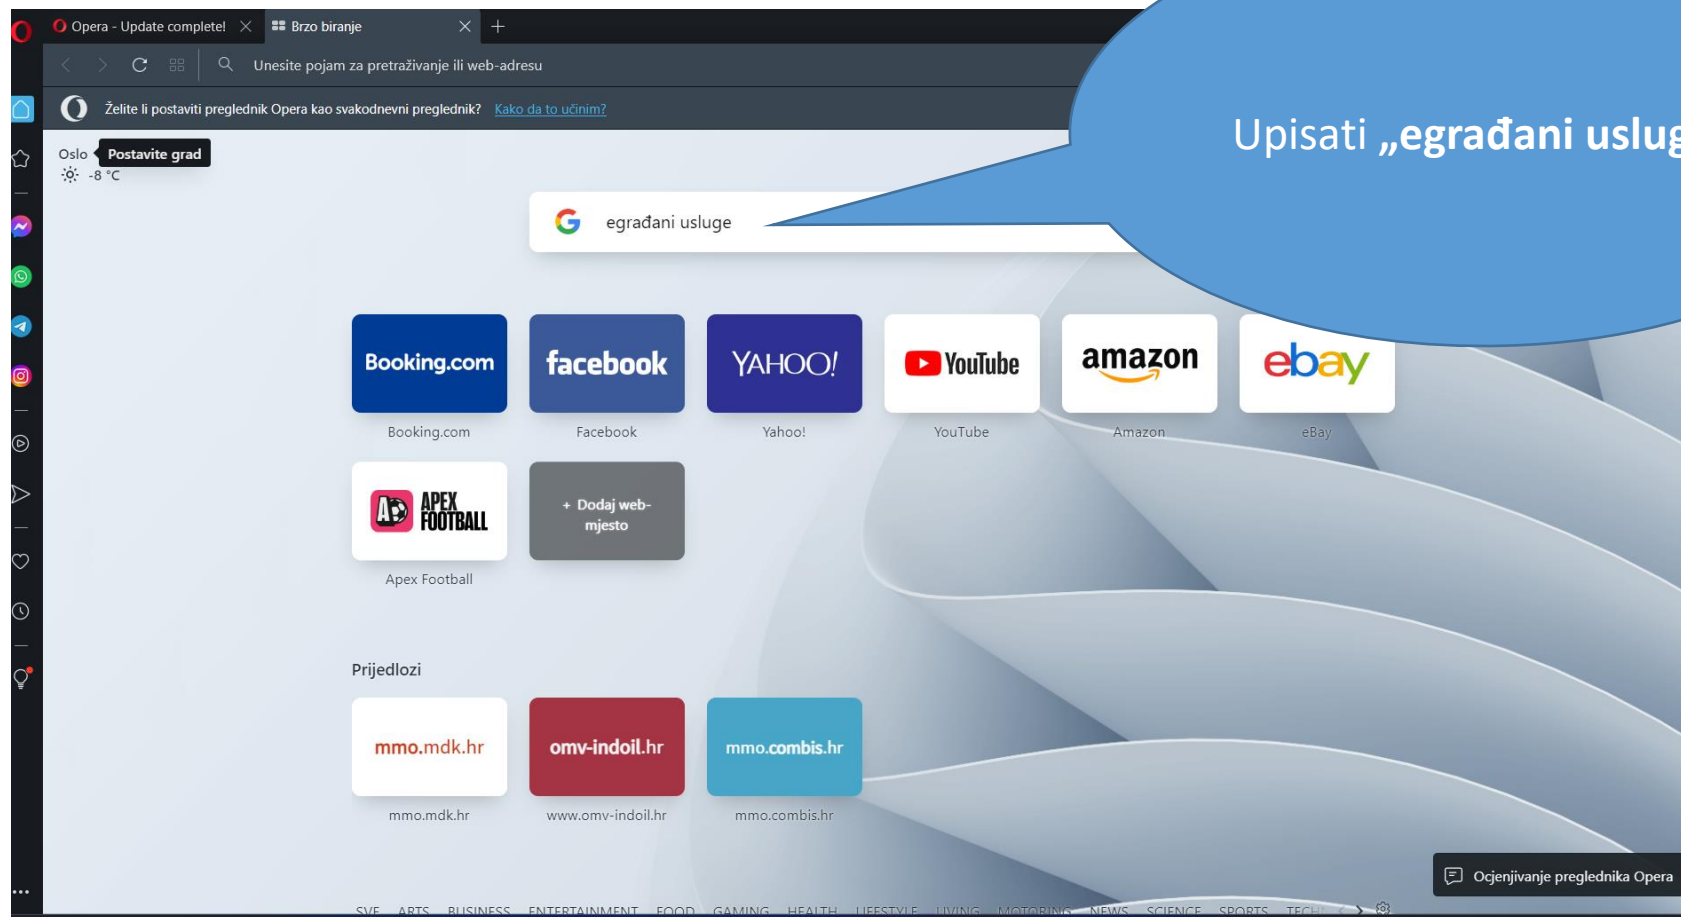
Opera - Update complete!
Brzo biranje
Unesite pojam za pretraživanje ili web-adresu
Želite li postaviti preglednik Opera kao svakodnevni preglednik? Kako da to učinim?
Upisati „egrađani uslug
Oslo
Postavite grad
-8 °C
egrađani usluge
Booking.com
Booking.com
facebook
Facebook
YAHOO!
Yahoo!
YouTube
YouTube
amazon
Amazon
ebay
eBay
APEX FOOTBALL
Apex Football
+ Dodaj web-mjesto
Prijedlozi
mmo.mdk.hr
mmo.mdk.hr
omv-indoil.hr
www.omv-indoil.hr
mmo.combis.hr
mmo.combis.hr
Ocjenjivanje preglednika Opera
SVE ARTS BUSINESS ENTERTAINMENT FOOD GAMING HEALTH LIFESTYLE LIVING MOTORING NEWS SCIENCE SPORTS TECH